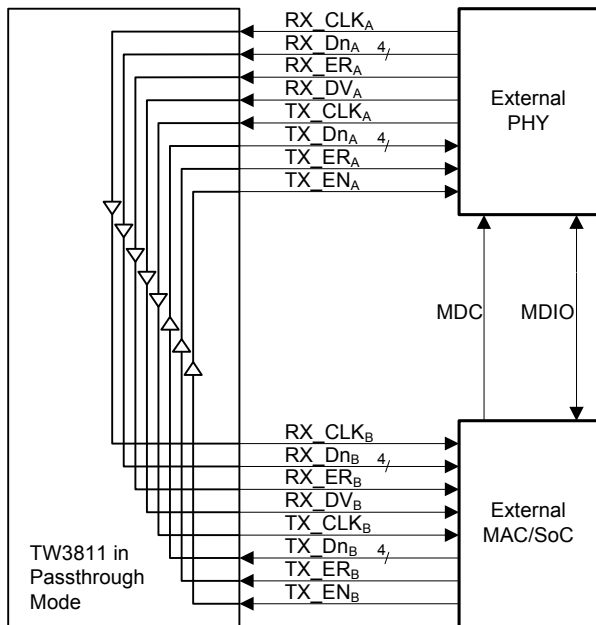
RX_CLK$_A$
RX_Dn$_A$ 4
RX_ER$_A$
RX_DV$_A$
TX_CLK$_A$
TX_Dn$_A$ 4
TX_ER$_A$
TX_EN$_A$

External PHY

MDC
MDIO

RX_CLK$_B$
RX_Dn$_B$ 4
RX_ER$_B$
RX_DV$_B$
TX_CLK$_B$
TX_Dn$_B$ 4
TX_ER$_B$
TX_EN$_B$

External MAC/SoC

TW3811 in Passthrough Mode